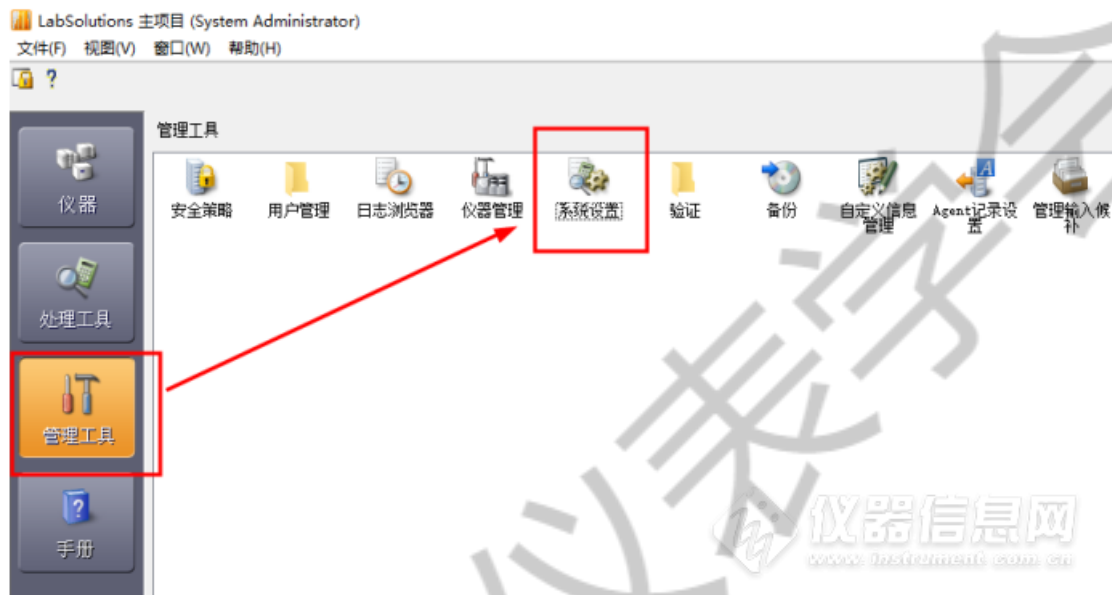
LabSolutions 主项目 (System Administrator)

文件(F) 视图(V) 窗口(W) 帮助(H)

?

仪器

处理工具

管理工具

手册

管理工具

安全策略

用户管理

日志浏览器

仪器管理

系统设置

验证

备份

自定义信息管理

Agent记录设置

管理输入候补

仪器信息网

www.instrument.com.cn